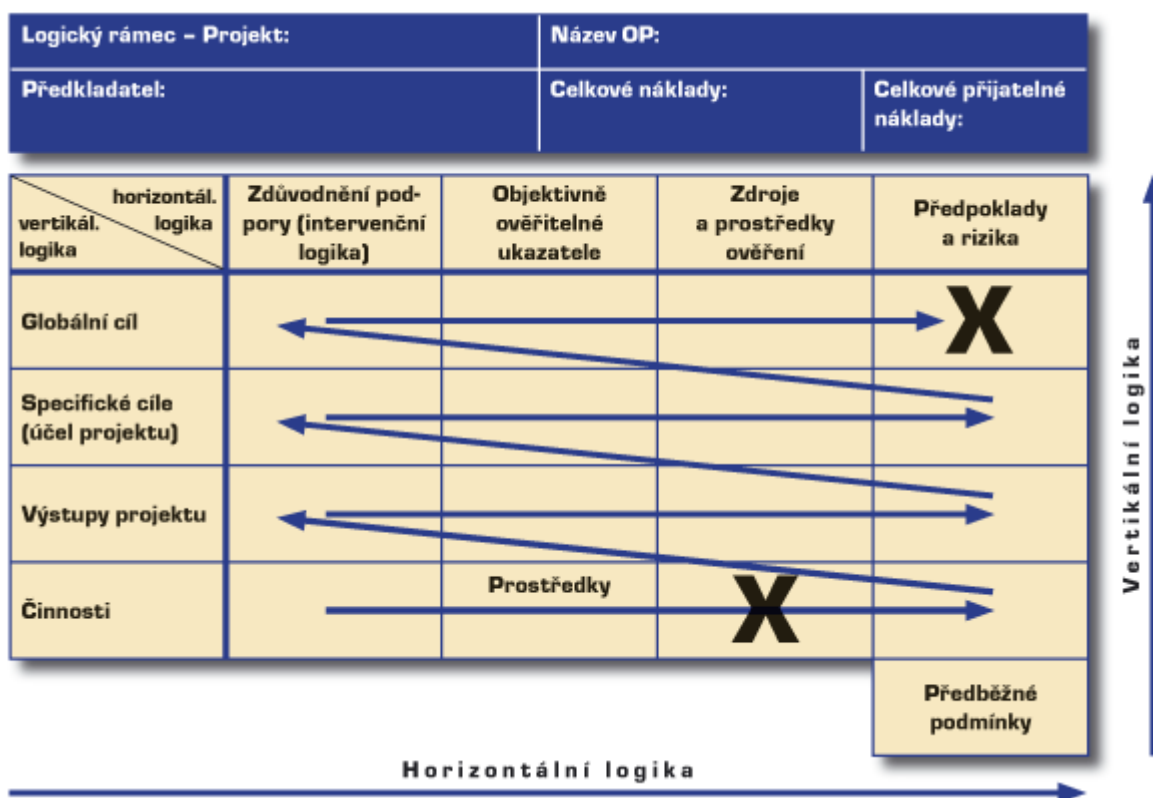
Logický rámec – Projekt: | Název OP:
Předkladatel: | Celkové náklady: | Celkové přijatelné náklady:

| horizontál. logika / vertikál. logika | Zdůvodnění podpory (intervenční logika) | Objektivně ověřitelné ukazatele | Zdroje a prostředky ověření | Předpoklady a rizika |
|---|---|---|---|---|
| Globální cíl | | | | X |
| Specifické cíle (účel projektu) | | | | |
| Výstupy projektu | | | | |
| Činnosti | | Prostředky | X | |
| | | | | Předběžné podmínky |

Vertikální logika

Horizontální logika